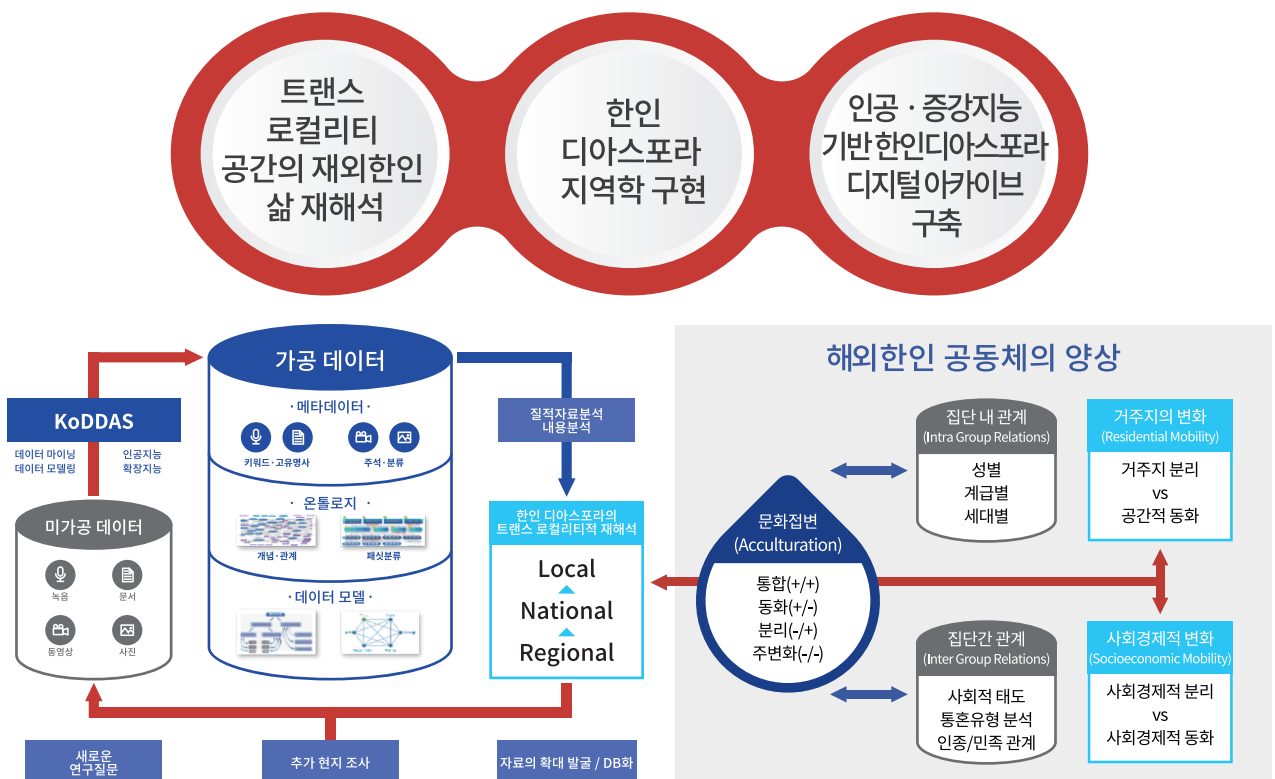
트랜스 로컬리티 공간의 재외한인 삶 재해석

한인 디아스포라 지역학 구현

인공 · 증강지능 기반 한인디아스포라 디지털아카이브 구축

KoDDAS

데이터 마이닝
데이터 모델링

인공지능
확장지능

미가공 데이터

녹음

문서

동영상

사진

가공 데이터

· 메타데이터 ·

키워드 · 고유명사

주석 · 분류

· 온톨로지 ·

개념 · 관계

패싯분류

· 데이터 모델 ·

질적자료분석
내용분석

한인 디아스포라의
트랜스 로컬리티적 재해석

Local

National

Regional

해외한인 공동체의 양상

집단 내 관계
(Intra Group Relations)

성별
계급별
세대별

거주지의 변화
(Residential Mobility)

거주지 분리
vs
공간적 동화

문화접변
(Acculturation)

통합(+/+)
동화(+/-)
분리(-/+)
주변화(-/-)

집단간 관계
(Inter Group Relations)

사회적 태도
통혼유형 분석
인종/민족 관계

사회경제적 변화
(Socioeconomic Mobility)

사회경제적 분리
vs
사회경제적 동화

새로운
연구질문

추가 현지 조사

자료의 확대 발굴 / DB화